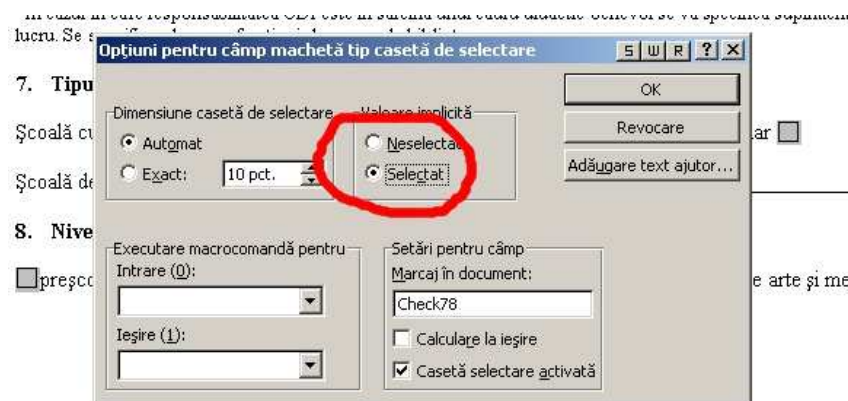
lucru. Se s

Opțiuni pentru câmp machetă tip casetă de selectare

S W R ? X

7. Tipu

Dimensiune casetă de selectare
Automat
Exact: 10 pct.

Valoare implicită
Neselectat
Selectat

OK
Revocare
Adăugare text ajutor...

Școală cu
ar

Școală de

8. Nive

Executare macrocomandă pentru
Intrare (0):
Ieșire (1):

Setări pentru câmp
Marcaj în document:
Check78
Calculare la ieșire
Casetă selectare activată

preșcc
e arte și me